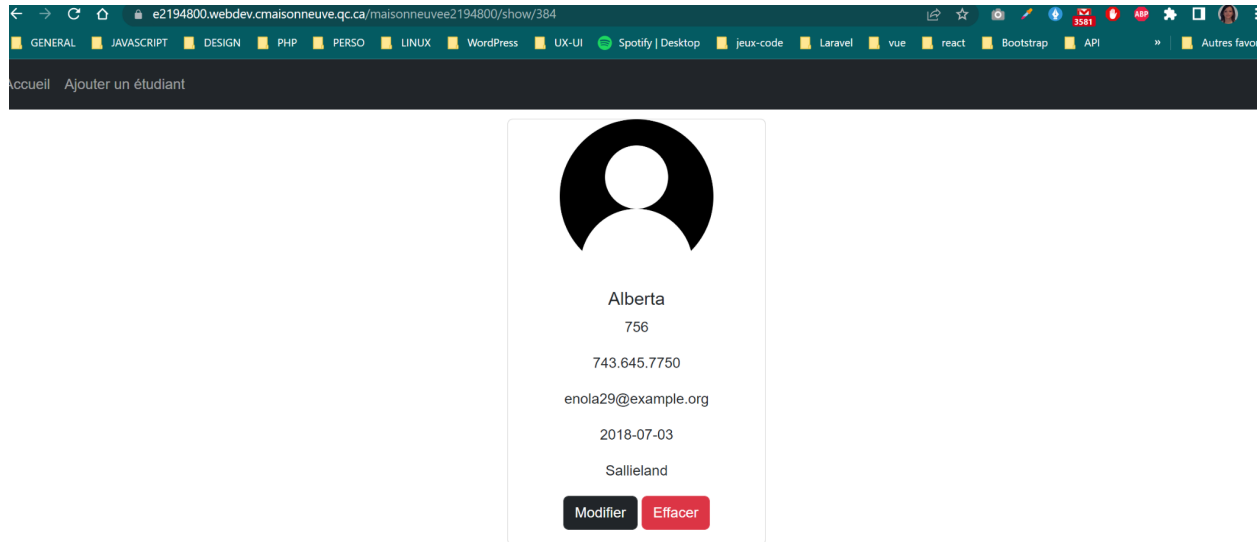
e2194800.webdev.cmaisonneuve.qc.ca/maisonneuvee2194800/show/384

3581 ABP

GENERAL JAVASCRIPT DESIGN PHP PERSO LINUX WordPress UX-UI Spotify | Desktop jeux-code Laravel vue react Bootstrap API » Autres favo

ccueil Ajouter un étudiant

Alberta

756

743.645.7750

enola29@example.org

2018-07-03

Sallieland

Modifier Effacer